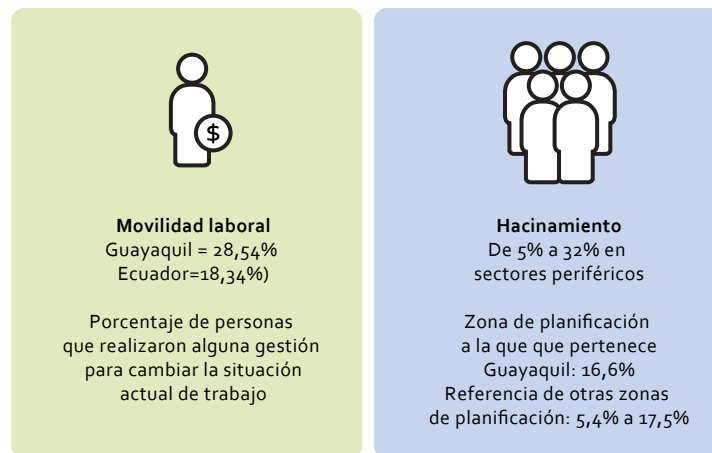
$

Movilidad laboral
Guayaquil = 28,54%
Ecuador=18,34%)

Porcentaje de personas que realizaron alguna gestión para cambiar la situación actual de trabajo

Hacinamiento
De 5% a 32% en sectores periféricos

Zona de planificación a la que que pertenece Guayaquil: 16,6%
Referencia de otras zonas de planificación: 5,4% a 17,5%